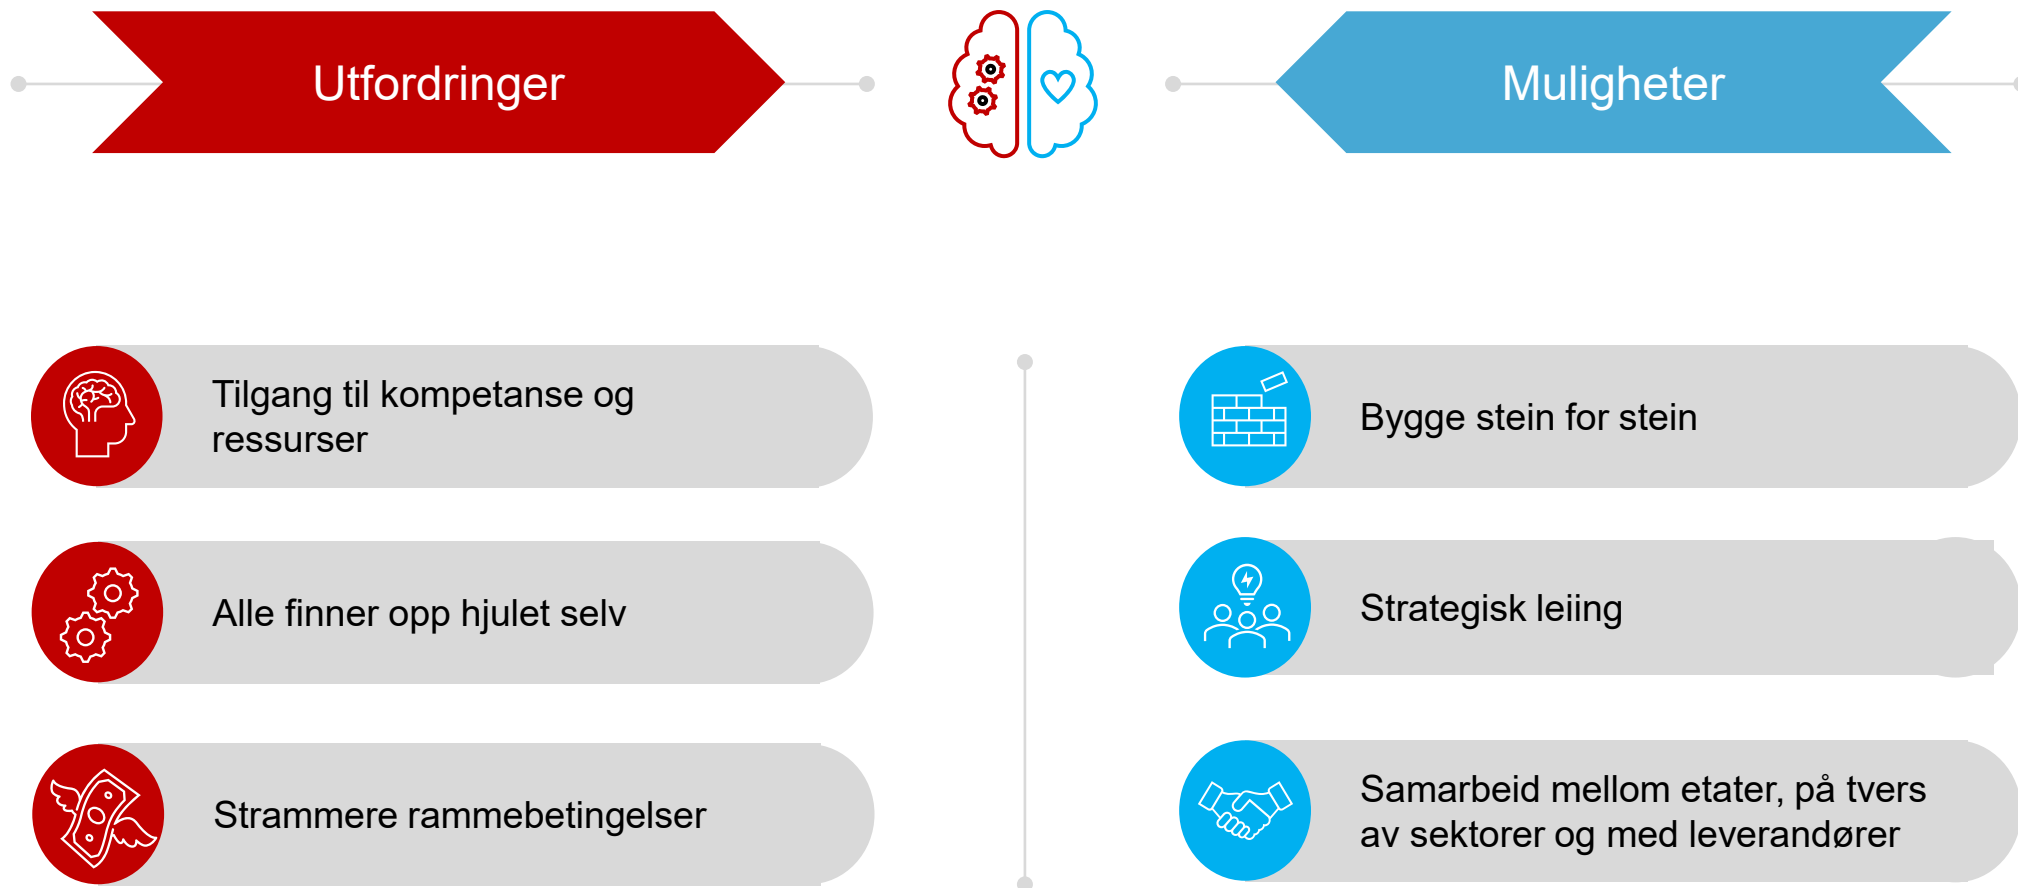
Utfordringer

Muligheter

Tilgang til kompetanse og ressurser

Alle finner opp hjulet selv

Strammere rammebetingelser

Bygge stein for stein

Strategisk leiing

Samarbeid mellom etater, på tvers av sektorer og med leverandører